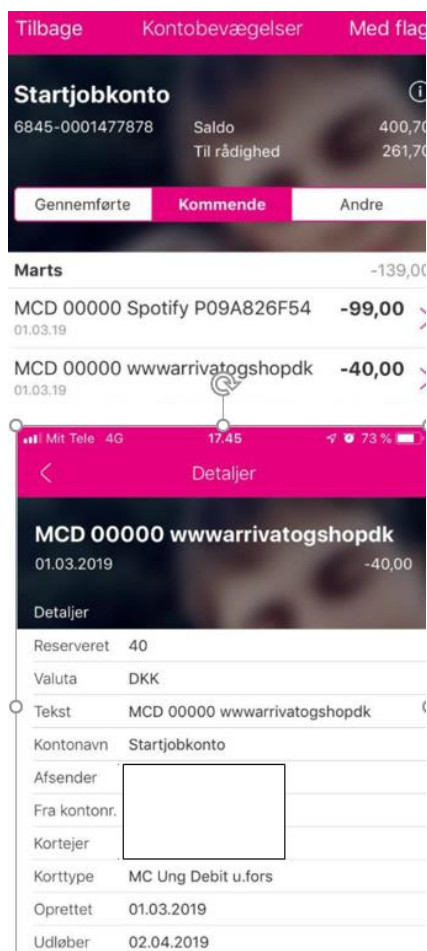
Tilbage Kontobevægelser Med flag

Startjobkonto
6845-0001477878
Saldo 400,70
Til rådighed 261,70

Gennemførte Kommende Andre

Marts -139,00

MCD 00000 Spotify P09A826F54 -99,00
01.03.19

MCD 00000 wwwarrivatogshopdk -40,00
01.03.19

Mit Tele 4G 17.45 73 %

Detaljer

MCD 00000 wwwarrivatogshopdk
01.03.2019 -40,00

Detaljer

| | |
|---|---|
| Reserveret | 40 |
| Valuta | DKK |
| Tekst | MCD 00000 wwwarrivatogshopdk |
| Kontonavn | Startjobkonto |
| Afsender | |
| Fra kontonr. | |
| Kortejer | |
| Korttype | MC Ung Debit u.fors |
| Oprettet | 01.03.2019 |
| Udløber | 02.04.2019 |